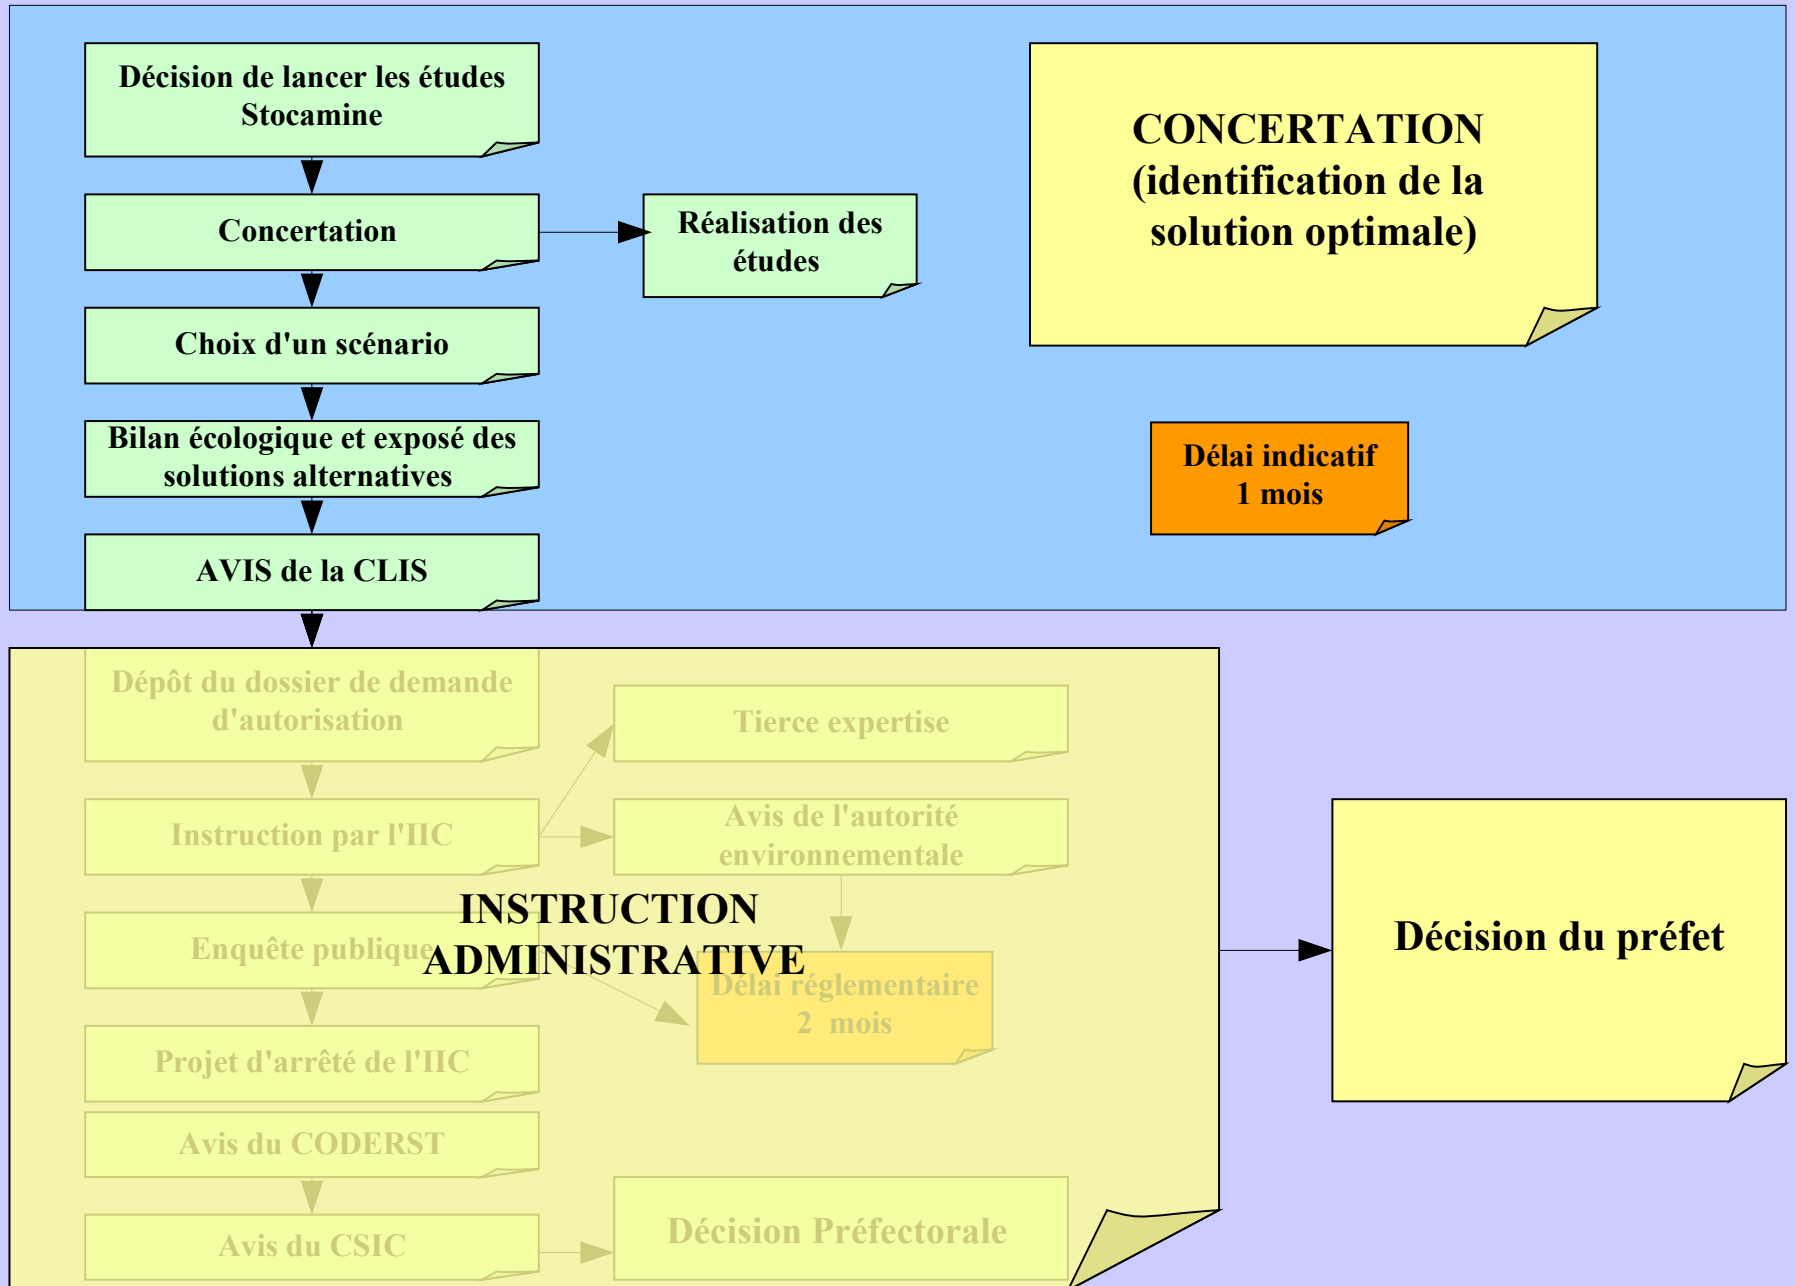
Décision de lancer les études Stocamine

Concertation

Réalisation des études

Choix d'un scénario

Bilan écologique et exposé des solutions alternatives

AVIS de la CLIS

CONCERTATION (identification de la solution optimale)

Délai indicatif 1 mois

Dépôt du dossier de demande d'autorisation

Tierce expertise

Instruction par l'IIC

Avis de l'autorité environnementale

Enquête publique

INSTRUCTION ADMINISTRATIVE

Délai réglementaire 2 mois

Projet d'arrêté de l'IIC

Avis du CODERST

Avis du CSIC

Décision Préfectorale

Décision du préfet